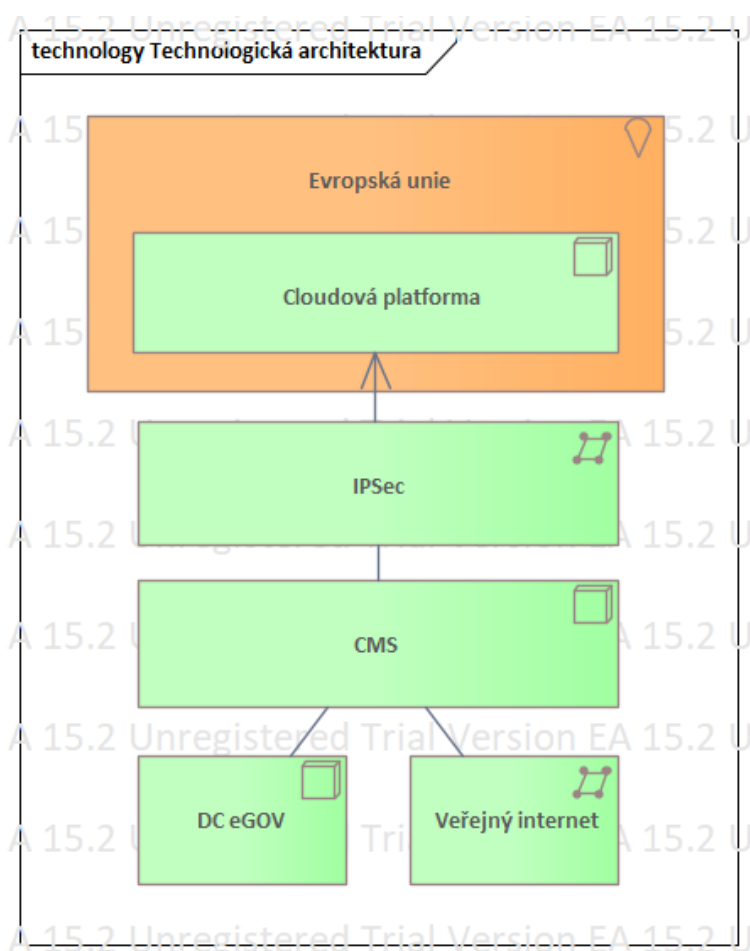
technology Technologická architektura

A 15.2 Unregistered Trial Version EA 15.2

Evropská unie

Cloudová platforma

IPSec

CMS

A 15.2 Unregistered Trial Version EA 15.2 U

DC eGOV

Veřejný internet

A 15.2 Unregistered Trial Version EA 15.2 U